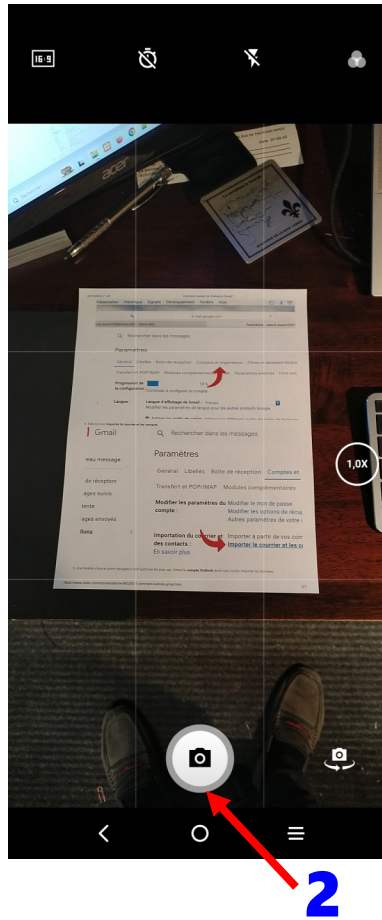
16:9

acer

Rechercher dans les messages

Paramètres

Général Libellés Boîte de réception Comptes et importation

Gmail

Rechercher dans les messages

Paramètres

Général Libellés Boîte de réception Comptes et

Transfert et POP/IMAP Modules complémentaires

Modifier les paramètres du compte :

Modifier le mot de passe

Modifier les options de récup

Autres paramètres de votre c

Importation du courrier et des contacts :

En savoir plus

Importer à partir de vos com

Importer le courrier et les co

veau message

de réception

ages suivis

rente

ages envoyés

lions

1,0X

2